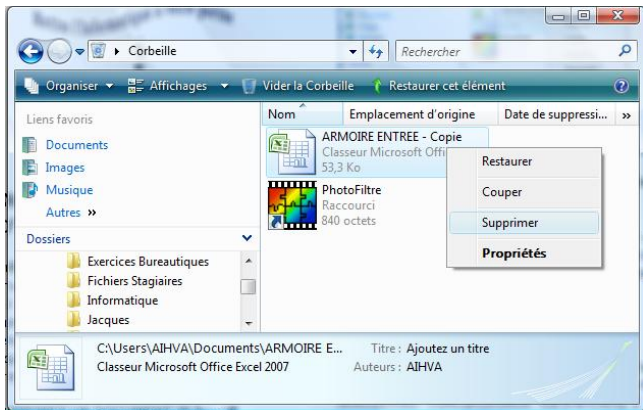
▸ Corbeille

Rechercher

Organiser ▾ Affichages ▾ Vider la Corbeille Restaurer cet élément

Liens favoris

Documents

Images

Musique

Autres »

Dossiers

Exercices Bureautiques

Fichiers Stagiaires

Informatique

Jacques

| Nom | Emplacement d'origine | Date de suppressi... | » |
|---|---|---|---|

ARMOIRE ENTREE - Copie
Classeur Microsoft Offic
53,3 Ko

PhotoFiltre
Raccourci
840 octets

Restaurer

Couper

Supprimer

Propriétés

C:\Users\AIHVA\Documents\ARMOIRE E...
Classeur Microsoft Office Excel 2007

Titre : Ajoutez un titre
Auteurs : AIHVA